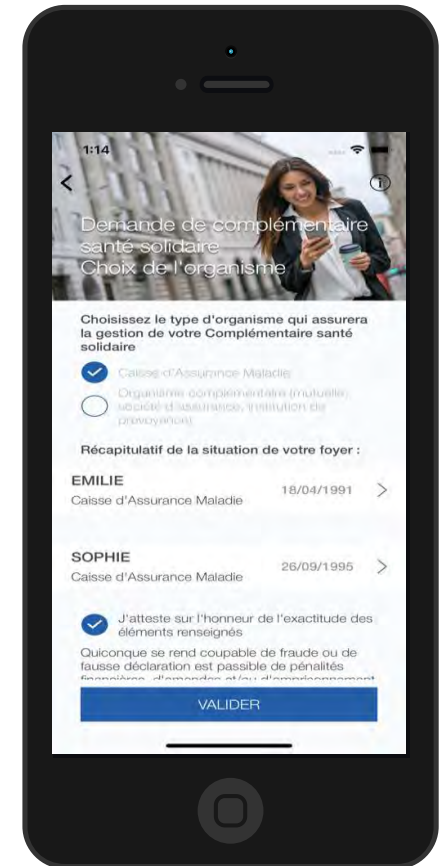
1:14

Demande de complémentaire santé solidaire
Choix de l'organisme

Choisissez le type d'organisme qui assurera la gestion de votre Complémentaire santé solidaire

Caisse d'Assurance Maladie

Organisme complémentaire (mutuelle, société d'assurance, institution de prévoyance)

Récapitulatif de la situation de votre foyer :

EMILIE
Caisse d'Assurance Maladie
18/04/1991

SOPHIE
Caisse d'Assurance Maladie
26/09/1995

J'atteste sur l'honneur de l'exactitude des éléments renseignés

Quiconque se rend coupable de fraude ou de fausse déclaration est passible de pénalités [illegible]

VALIDER